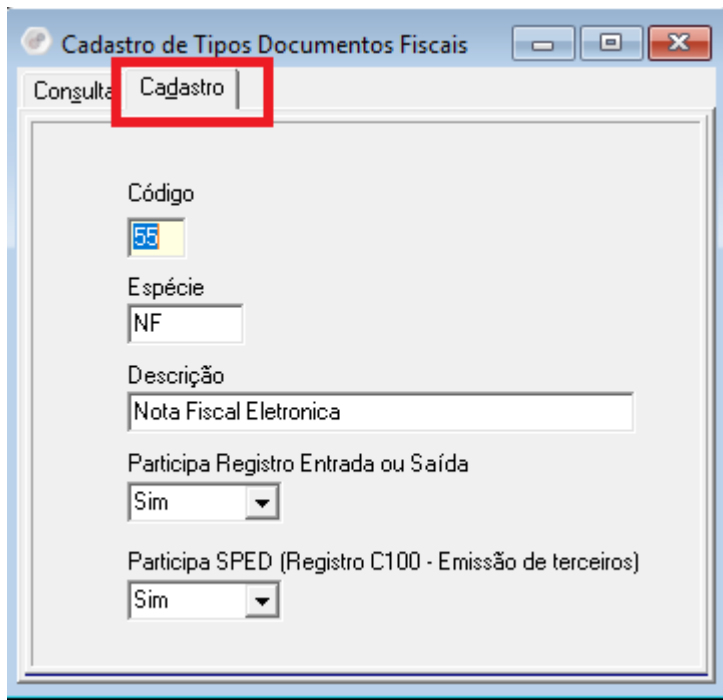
Cadastro de Tipos Documentos Fiscais

Consulta

Cadastro

Código

55

Espécie

NF

Descrição

Nota Fiscal Eletronica

Participa Registro Entrada ou Saída

Sim

Participa SPED (Registro C100 - Emissão de terceiros)

Sim